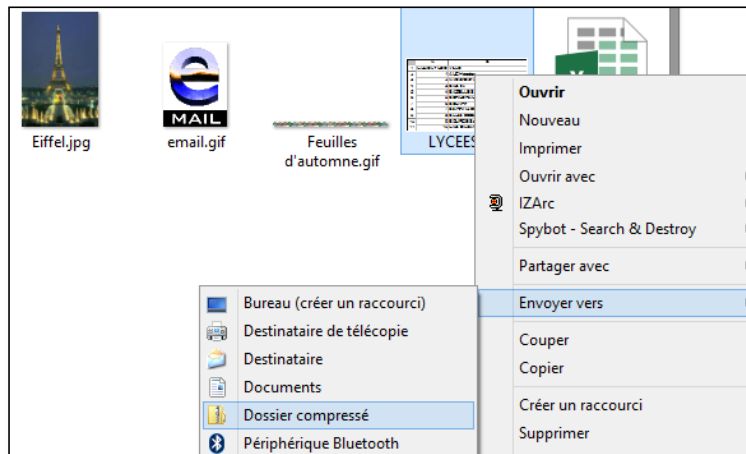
MAIL

Eiffel.jpg

email.gif

Feuilles d'automne.gif

LYCEES

Ouvrir
Nouveau
Imprimer
Ouvrir avec
IZArc
Spybot - Search & Destroy
Partager avec
Envoyer vers
Couper
Copier
Créer un raccourci
Supprimer

Bureau (créer un raccourci)
Destinataire de télécopie
Destinataire
Documents
Dossier compressé
Périphérique Bluetooth